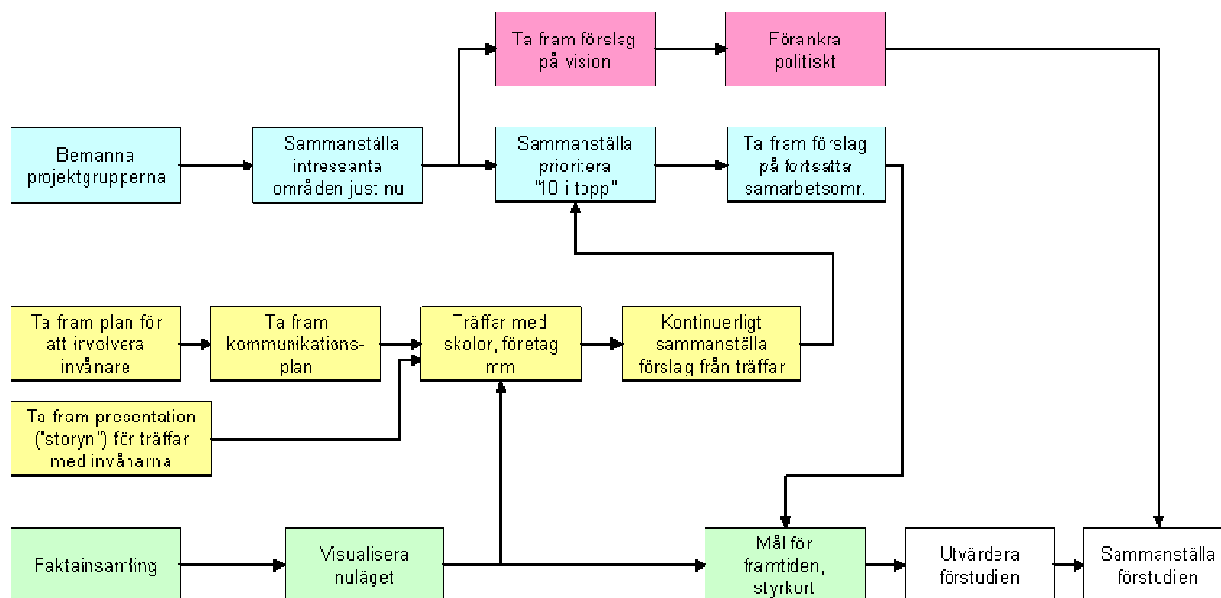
Ta fram förslag på vision

Förankra politiskt

Bemanna projektgrupperna

Sammanställa intressanta områden just nu

Sammanställa prioritera "10 i topp"

Ta fram förslag på fortsatta samarbetsomr.

Ta fram plan för att involvera invånare

Ta fram kommunikationsplan

Träffar med skolor, företag mm

Kontinuerligt sammanställa förslag från träffar

Ta fram presentation ("storyn") för träffar med invånarna

Faktainsamling

Visualisera nuläget

Mål för framtiden, styrkort

Utvärdera förstudien

Sammanställa förstudien